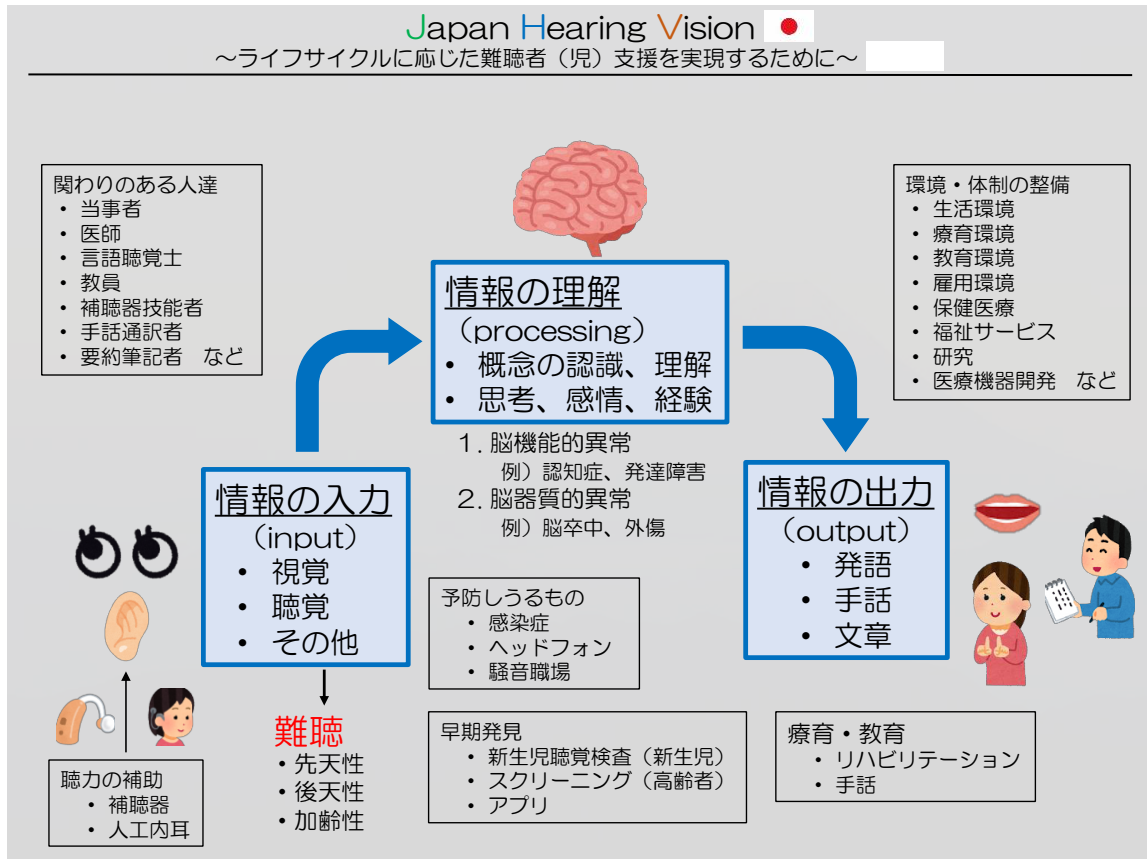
Japan Hearing Vision
～ライフサイクルに応じた難聴者（児）支援を実現するために～

関わりのある人達
• 当事者
• 医師
• 言語聴覚士
• 教員
• 補聴器技能者
• 手話通訳者
• 要約筆記者　など

情報の理解
（processing）
• 概念の認識、理解
• 思考、感情、経験

1. 脳機能的異常
例）認知症、発達障害
2. 脳器質的異常
例）脳卒中、外傷

環境・体制の整備
• 生活環境
• 療育環境
• 教育環境
• 雇用環境
• 保健医療
• 福祉サービス
• 研究
• 医療機器開発　など

情報の入力
（input）
• 視覚
• 聴覚
• その他

難聴
• 先天性
• 後天性
• 加齢性

予防しうるもの
• 感染症
• ヘッドフォン
• 騒音職場

情報の出力
（output）
• 発語
• 手話
• 文章

聴力の補助
• 補聴器
• 人工内耳

早期発見
• 新生児聴覚検査（新生児）
• スクリーニング（高齢者）
• アプリ

療育・教育
• リハビリテーション
• 手話